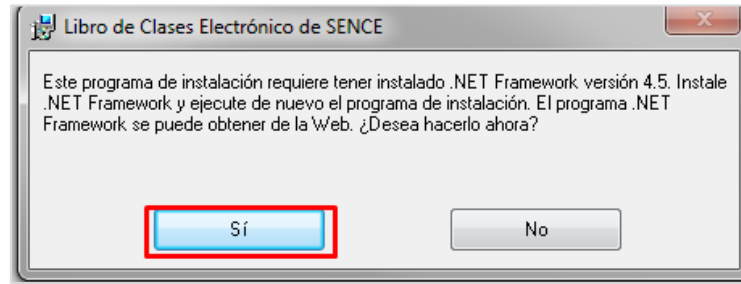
Libro de Clases Electrónico de SENCE

Este programa de instalación requiere tener instalado .NET Framework versión 4.5. Instale .NET Framework y ejecute de nuevo el programa de instalación. El programa .NET Framework se puede obtener de la Web. ¿Desea hacerlo ahora?

Sí

No